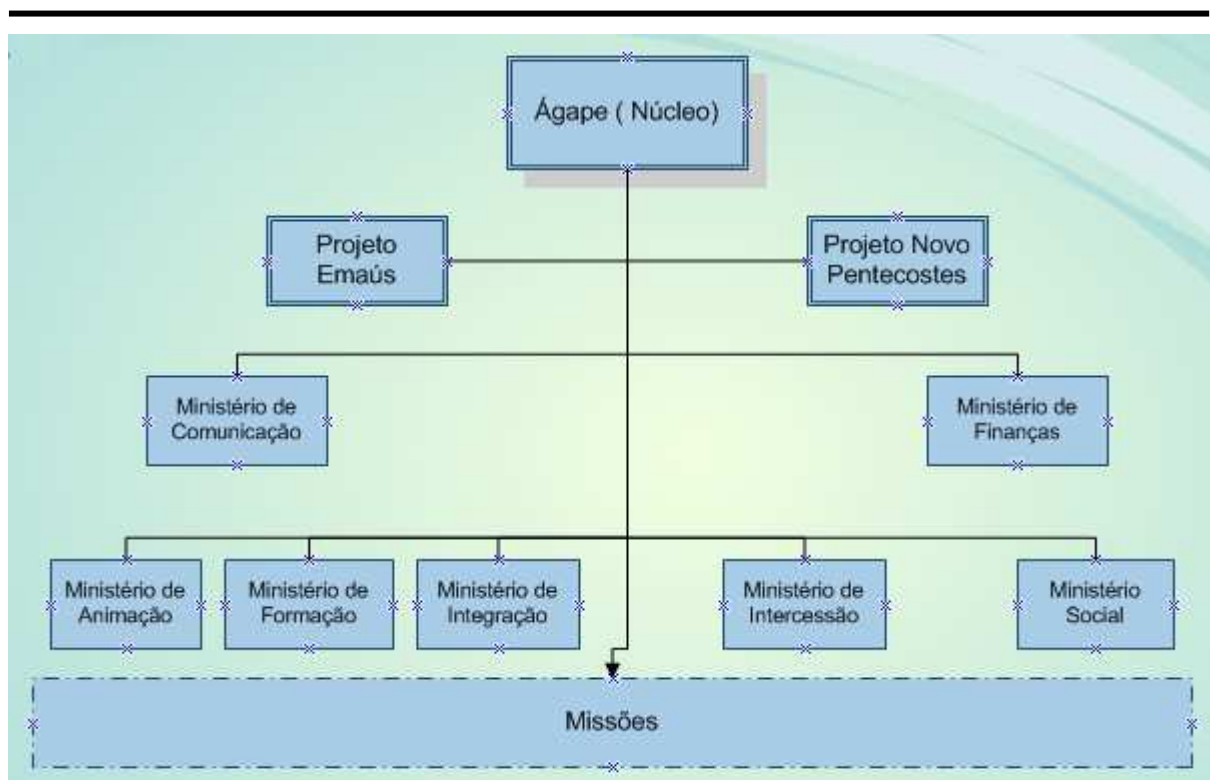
Ágape ( Núcleo)

Projeto Emaús

Projeto Novo Pentecostes

Ministério de Comunicação

Ministério de Finanças

Ministério de Animação

Ministério de Formação

Ministério de Integração

Ministério de Intercessão

Ministério Social

Missões